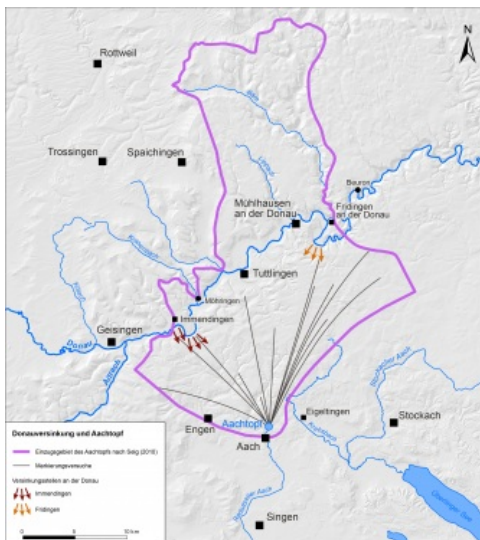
N

Rottweil

Trossingen

Spaichingen

Mühlhausen an der Donau

Beuron

Fridingen an der Donau

Tuttlingen

Möhringen

Immendingen

Geisingen

Donau

Engen

Aachtopf

Aach

Eigeltingen

Stockach

Singen

Donauversinkung und Aachtopf

Einzugsgebiet des Aachtopfs nach Selg (2018)

Markierungsversuche

Versickerungsstellen an der Donau

Immendingen

Fridingen

0 5 10 km